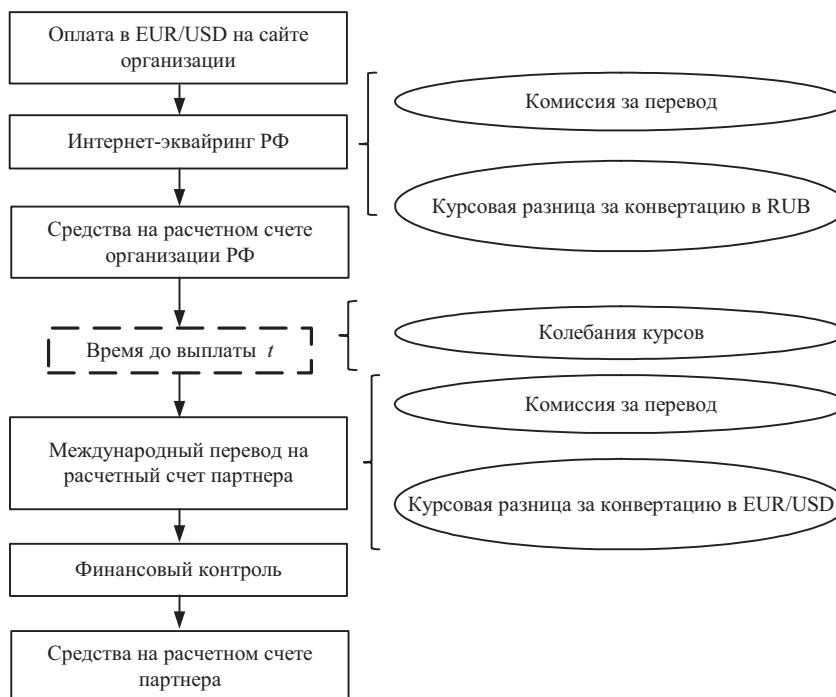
Оплата в EUR/USD на сайте организации

Интернет-эквайринг РФ

Комиссия за перевод

Курсовая разница за конвертацию в RUB

Средства на расчетном счете организации РФ

Время до выплаты $t$

Колебания курсов

Комиссия за перевод

Международный перевод на расчетный счет партнера

Курсовая разница за конвертацию в EUR/USD

Финансовый контроль

Средства на расчетном счете партнера